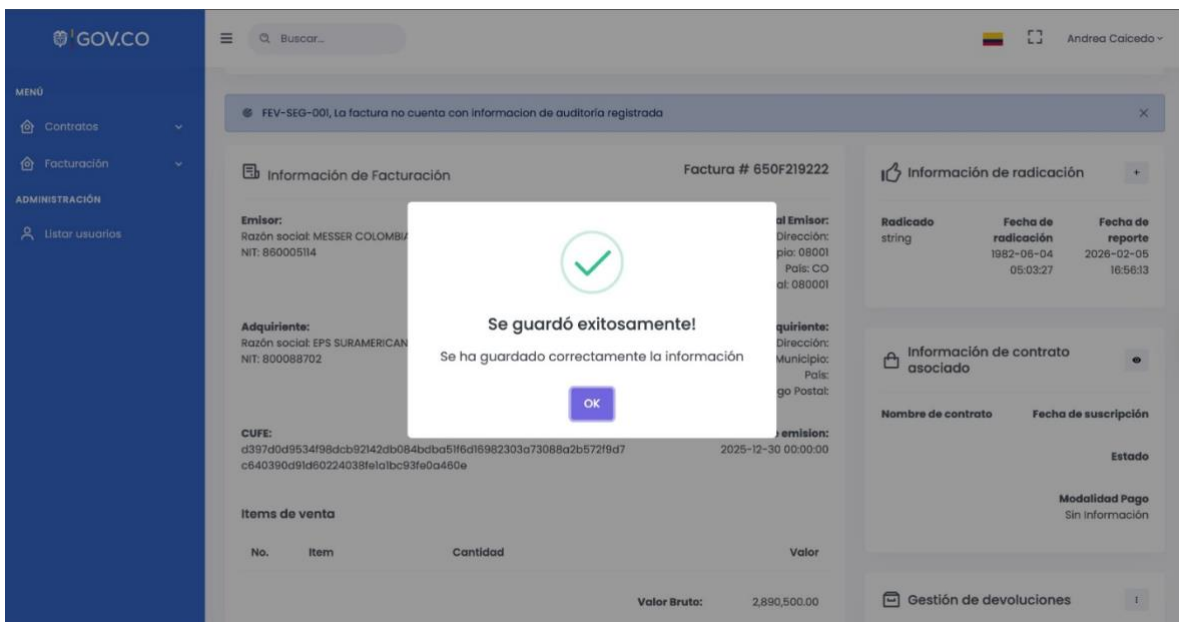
GOV.CO

Buscar...

Andrea Caicedo

MENÚ

Contratos

Facturación

ADMINISTRACIÓN

Listar usuarios

FEV-SEG-001, La factura no cuenta con informacion de auditoría registrada

×

Información de Facturación

Factura # 650F219222

Emisor:
Razón social: MESSER COLOMBIA
NIT: 860005114

al Emisor:
Dirección:
pio: 08001
País: CO
al: 080001

Adquiriente:
Razón social: EPS SURAMERICAN
NIT: 800088702

quiriente:
Dirección:
Municipio:
País:
go Postal:

CUFE:
d397d0d9534f98dcb92142db084bdba51f6d16982303a73088a2b572f9d7c640390d91d60224038fe1a1bc93fe0a460e

emision:
2025-12-30 00:00:00

Items de venta

| No. | Item | Cantidad | Valor |
|---|---|---|---|

Valor Bruto: 2,890,500.00

Se guardó exitosamente!

Se ha guardado correctamente la información

OK

Información de radicación

+

| Radicado | Fecha de radicación | Fecha de reporte |
|---|---|---|
| string | 1982-06-04 05:03:27 | 2026-02-05 16:56:13 |

Información de contrato asociado

Nombre de contrato

Fecha de suscripción

Estado

Modalidad Pago
Sin información

Gestión de devoluciones